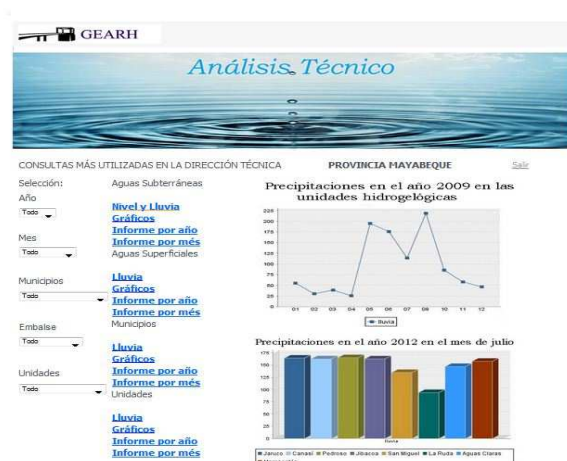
GEARH

Análisis Técnico

CONSULTAS MÁS UTILIZADAS EN LA DIRECCIÓN TÉCNICA

PROVINCIA MAYABEQUE

Salir

Selección:

Año

Todo

Mes

Todo

Municipios

Todo

Embalse

Todo

Unidades

Todo

Aguas Subterráneas

Nivel y Lluvia

Gráficos

Informe por año

Informe por més

Aguas Superficiales

Lluvia

Gráficos

Informe por año

Informe por més

Municipios

Lluvia

Gráficos

Informe por año

Informe por més

Unidades

Lluvia

Gráficos

Informe por año

Informe por més

Precipitaciones en el año 2009 en las unidades hidrogelógicas

225
200
175
150
125
100
75
50
25
0

01 02 03 04 05 06 07 08 09 10 11 12

lluvia

Precipitaciones en el año 2012 en el mes de julio

175
150
125
100
75
50
25
0

lluvia

Jaruco Caraval Pedroso Jibacoa San Miguel La Ruda Aguas Claras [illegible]